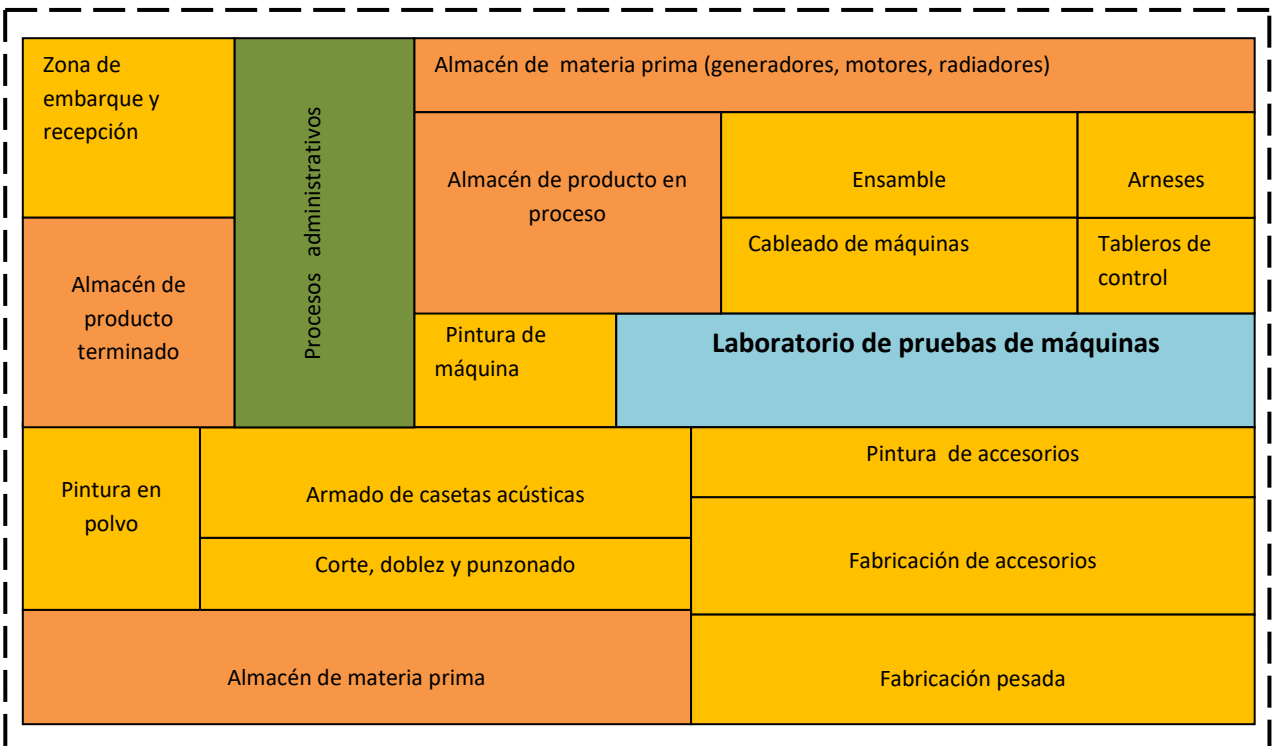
Zona de embarque y recepción

Procesos administrativos

Almacén de materia prima (generadores, motores, radiadores)

Almacén de producto en proceso

Ensamble

Arneses

Cableado de máquinas

Tableros de control

Almacén de producto terminado

Pintura de máquina

Laboratorio de pruebas de máquinas

Pintura en polvo

Armado de casetas acústicas

Corte, doblez y punzonado

Pintura de accesorios

Fabricación de accesorios

Almacén de materia prima

Fabricación pesada